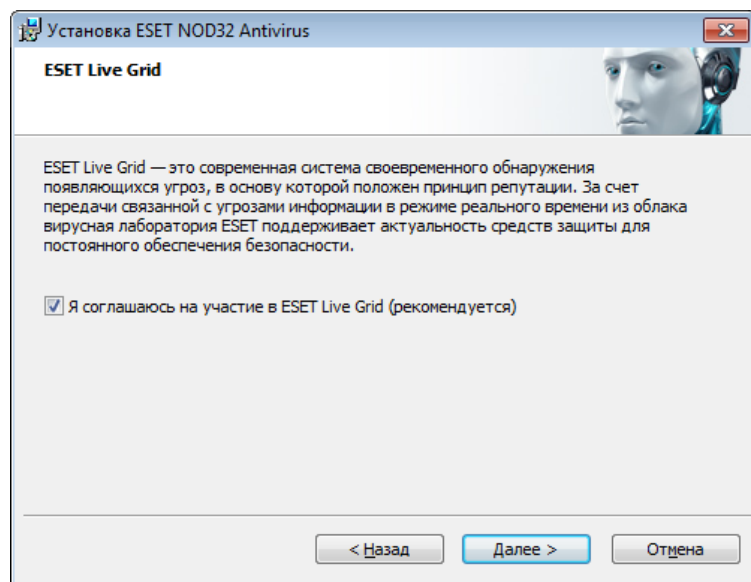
Установка ESET NOD32 Antivirus

ESET Live Grid

ESET Live Grid — это современная система своевременного обнаружения появляющихся угроз, в основу которой положен принцип репутации. За счет передачи связанной с угрозами информации в режиме реального времени из облака вирусная лаборатория ESET поддерживает актуальность средств защиты для постоянного обеспечения безопасности.

Я соглашаюсь на участие в ESET Live Grid (рекомендуется)

< Назад
Далее >
Отмена